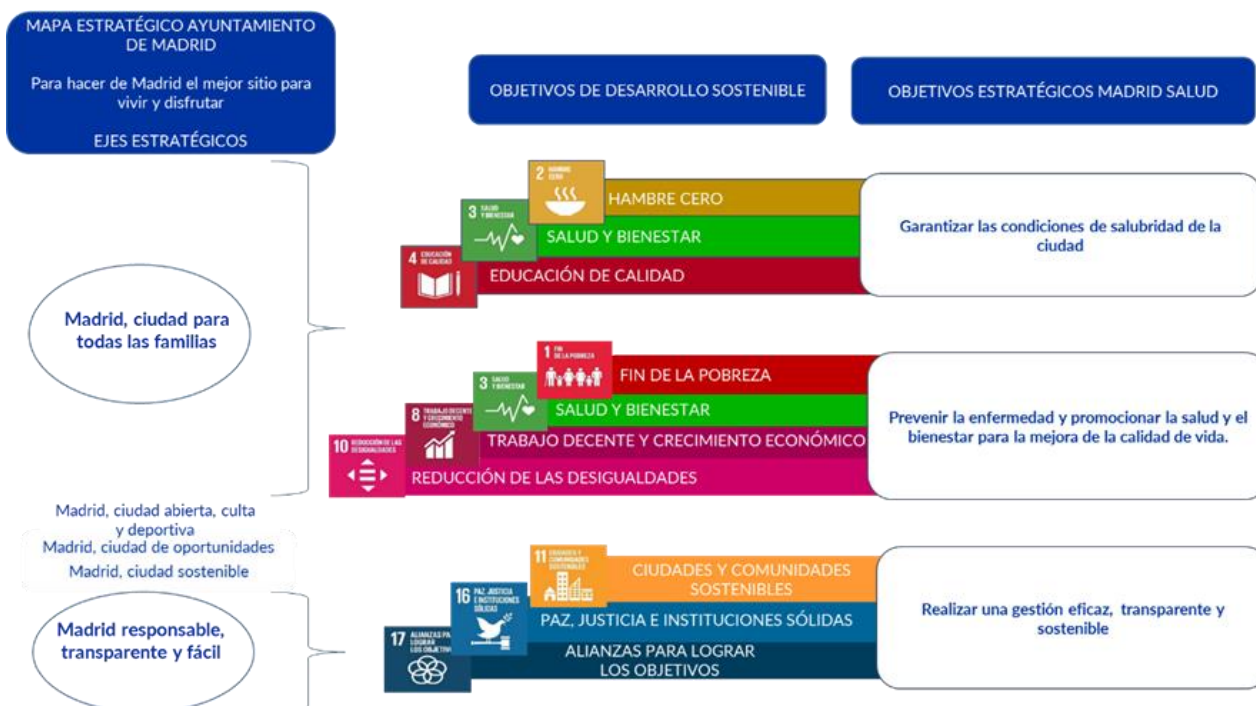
MAPA ESTRATÉGICO AYUNTAMIENTO DE MADRID

Para hacer de Madrid el mejor sitio para vivir y disfrutar

EJES ESTRATÉGICOS

OBJETIVOS DE DESARROLLO SOSTENIBLE

OBJETIVOS ESTRATÉGICOS MADRID SALUD

2 HAMBRE CERO
HAMBRE CERO
3 SALUD Y BIENESTAR
SALUD Y BIENESTAR
4 EDUCACIÓN DE CALIDAD
EDUCACIÓN DE CALIDAD

Garantizar las condiciones de salubridad de la ciudad

Madrid, ciudad para todas las familias

1 FIN DE LA POBREZA
FIN DE LA POBREZA
3 SALUD Y BIENESTAR
SALUD Y BIENESTAR
8 TRABAJO DECENTE Y CRECIMIENTO ECONÓMICO
TRABAJO DECENTE Y CRECIMIENTO ECONÓMICO
10 REDUCCIÓN DE LAS DESIGUALDADES
REDUCCIÓN DE LAS DESIGUALDADES

Prevenir la enfermedad y promocionar la salud y el bienestar para la mejora de la calidad de vida.

Madrid, ciudad abierta, culta y deportiva
Madrid, ciudad de oportunidades
Madrid, ciudad sostenible

11 CIUDADES Y COMUNIDADES SOSTENIBLES
CIUDADES Y COMUNIDADES SOSTENIBLES
16 PAZ, JUSTICIA E INSTITUCIONES SÓLIDAS
PAZ, JUSTICIA E INSTITUCIONES SÓLIDAS
17 ALIANZAS PARA LOGRAR LOS OBJETIVOS
ALIANZAS PARA LOGRAR LOS OBJETIVOS

Madrid responsable, transparente y fácil

Realizar una gestión eficaz, transparente y sostenible